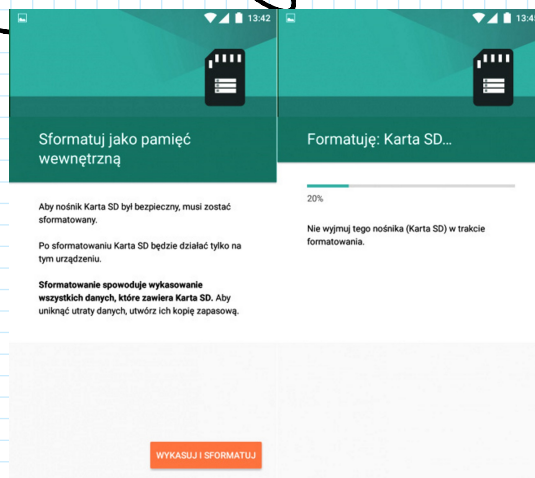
13:42

Sformatuj jako pamięć wewnętrzną

Aby nośnik Karta SD był bezpieczny, musi zostać sformatowany.

Po sformatowaniu Karta SD będzie działać tylko na tym urządzeniu.

**Sformatowanie spowoduje wykasowanie wszystkich danych, które zawiera Karta SD.** Aby uniknąć utraty danych, utwórz ich kopię zapasową.

WYKASUJ I SFORMATUJ

13:4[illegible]

Formatuję: Karta SD…

20%

Nie wyjmuj tego nośnika (Karta SD) w trakcie formatowania.